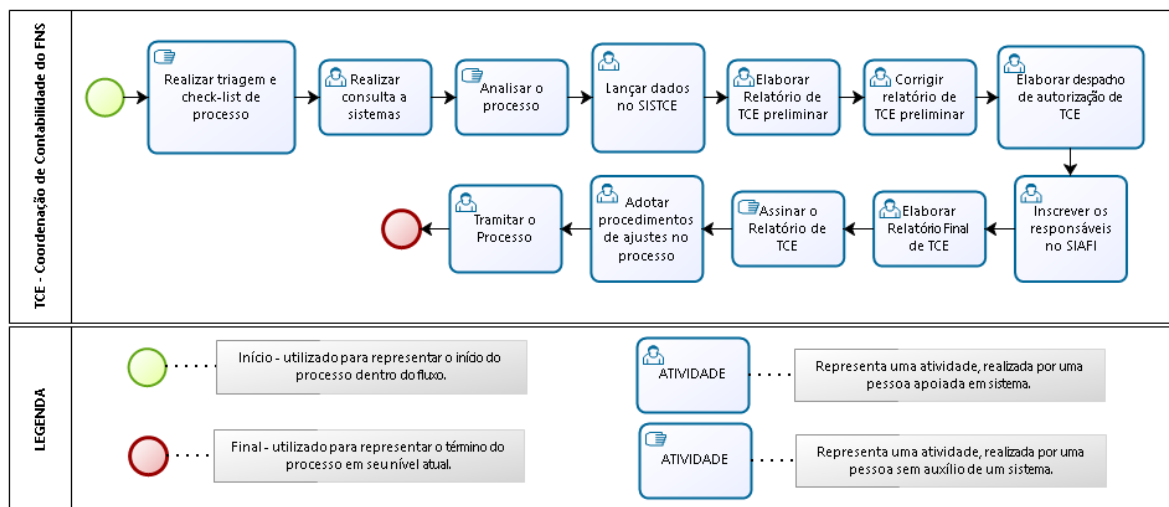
TCE - Coordenação de Contabilidade do FNS

Realizar triagem e check-list de processo

Realizar consulta a sistemas

Analisar o processo

Lançar dados no SISTCE

Elaborar Relatório de TCE preliminar

Corrigir relatório de TCE preliminar

Elaborar despacho de autorização de TCE

Inscrever os responsáveis no SIAFI

Elaborar Relatório Final de TCE

Assinar o Relatório de TCE

Adotar procedimentos de ajustes no processo

Tramitar o Processo

LEGENDA

Início - utilizado para representar o início do processo dentro do fluxo.

Final - utilizado para representar o término do processo em seu nível atual.

ATIVIDADE

Representa uma atividade, realizada por uma pessoa apoiada em sistema.

ATIVIDADE

Representa uma atividade, realizada por uma pessoa sem auxílio de um sistema.